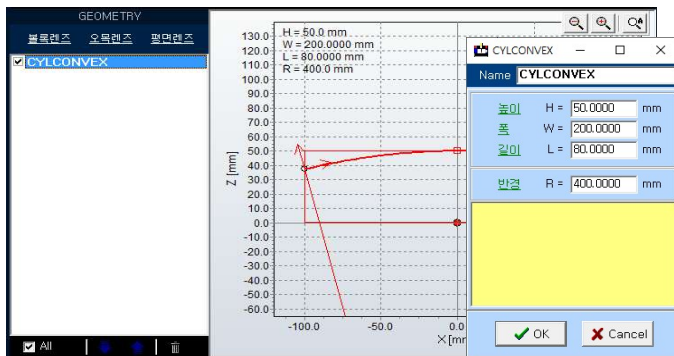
GEOMETRY

볼록렌즈 오목렌즈 평면렌즈

CYLCONVEX

All

H = 50.0 mm
W = 200.0000 mm
L = 80.0000 mm
R = 400.0 mm

130.0
120.0
110.0
100.0
90.0
80.0
70.0
60.0
50.0
40.0
30.0
20.0
10.0
0.0
-10.0
-20.0
-30.0
-40.0
-50.0
-60.0

Z [mm]

-100.0
-50.0
0.0
X [m

CYLCONVEX

Name CYLCONVEX

높이 H = 50.0000 mm
폭 W = 200.0000 mm
길이 L = 80.0000 mm

반경 R = 400.0000 mm

OK
Cancel